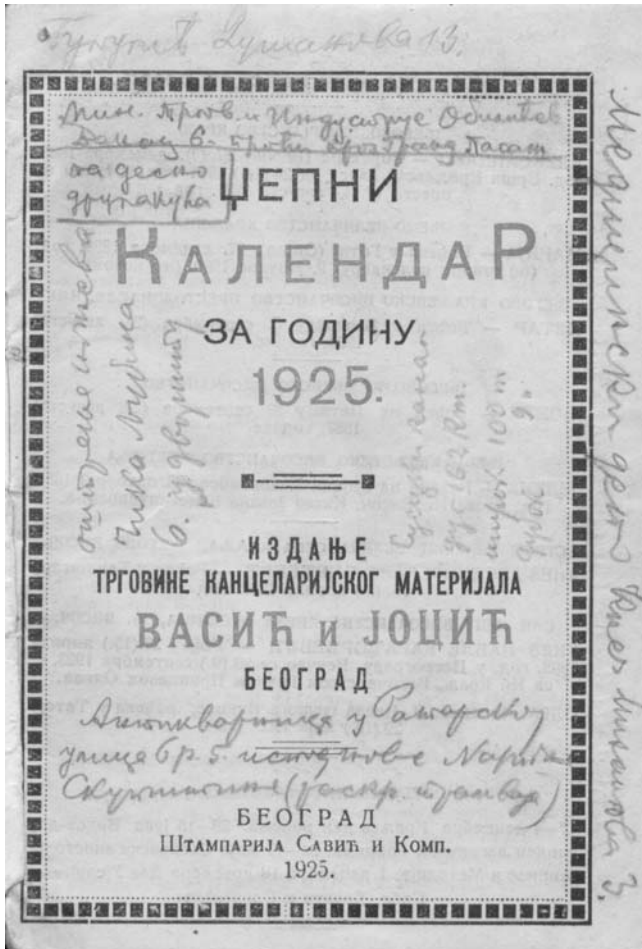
Гундулићев Душанова 13.

Мин. пров. и Индустрије Одељење Долму 6. други спрат Пасаж са десне друга пакуна

ЏЕПНИ
КАЛЕНДАР
ЗА ГОДИНУ
1925.

одељење и њена чика Љубица 6. у двориште

Судски гласник дуж 162 km широк 100 m дубок 9.

ИЗДАЊЕ
ТРГОВИНЕ КАНЦЕЛАРИЈСКОГ МАТЕРИЈАЛА
ВАСИЋ и ЈОЦИЋ
БЕОГРАД

Антиквар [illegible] у Ратарској улица бр. 5. источно Народне Скупштине (раскр. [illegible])

БЕОГРАД
Штампарија Савић и Комп.
1925.

Медицински део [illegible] 3.